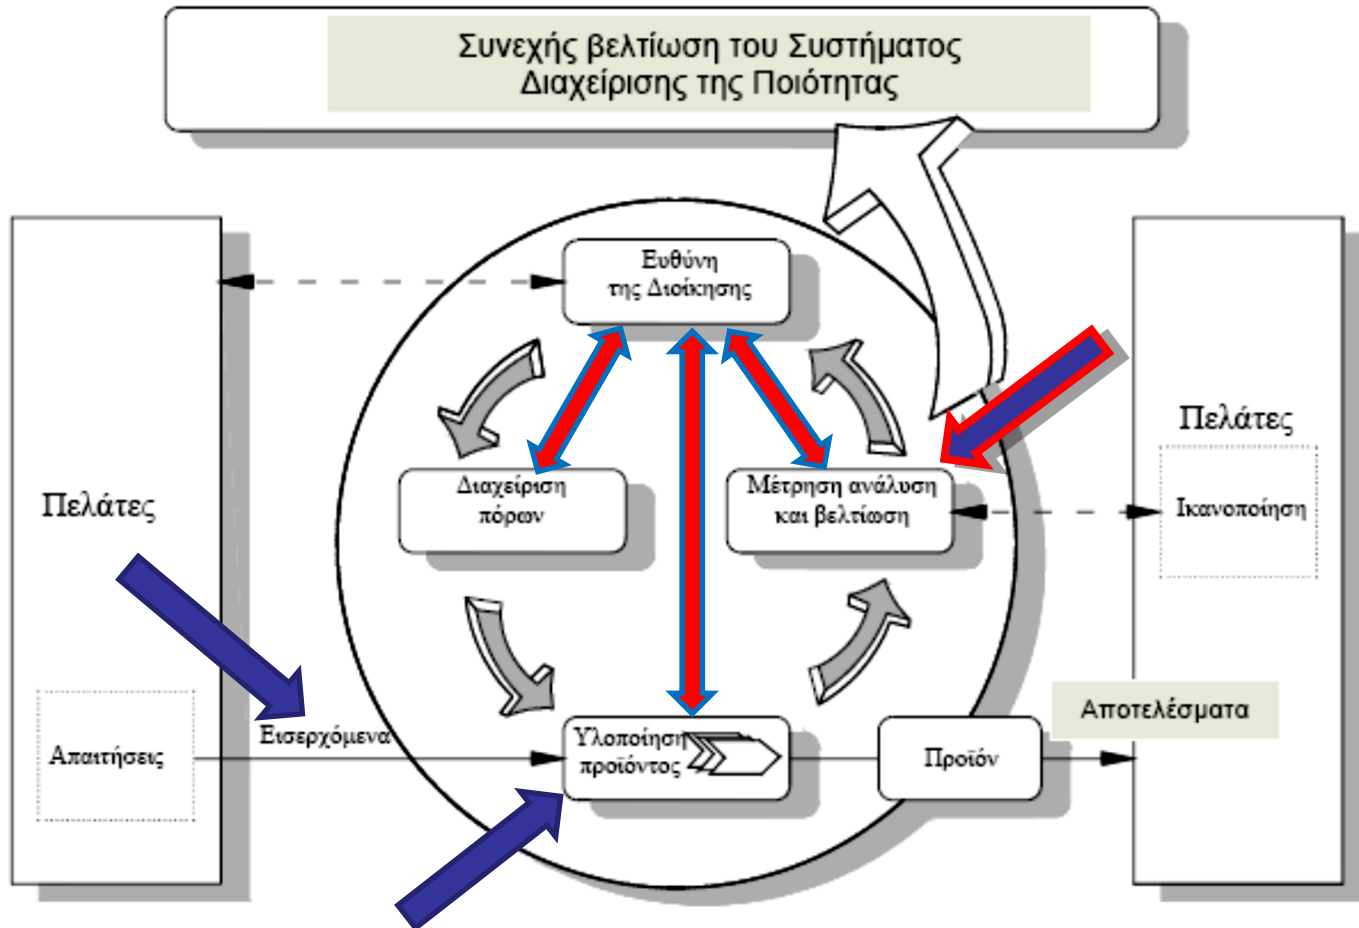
Συνεχής βελτίωση του Συστήματος Διαχείρισης της Ποιότητας

Πελάτες

Απαιτήσεις

Ευθύνη της Διοίκησης

Διαχείριση πόρων

Μέτρηση ανάλυση και βελτίωση

Εισερχόμενα

Υλοποίηση προϊόντος

Προϊόν

Πελάτες

Ικανοποίηση

Αποτελέσματα